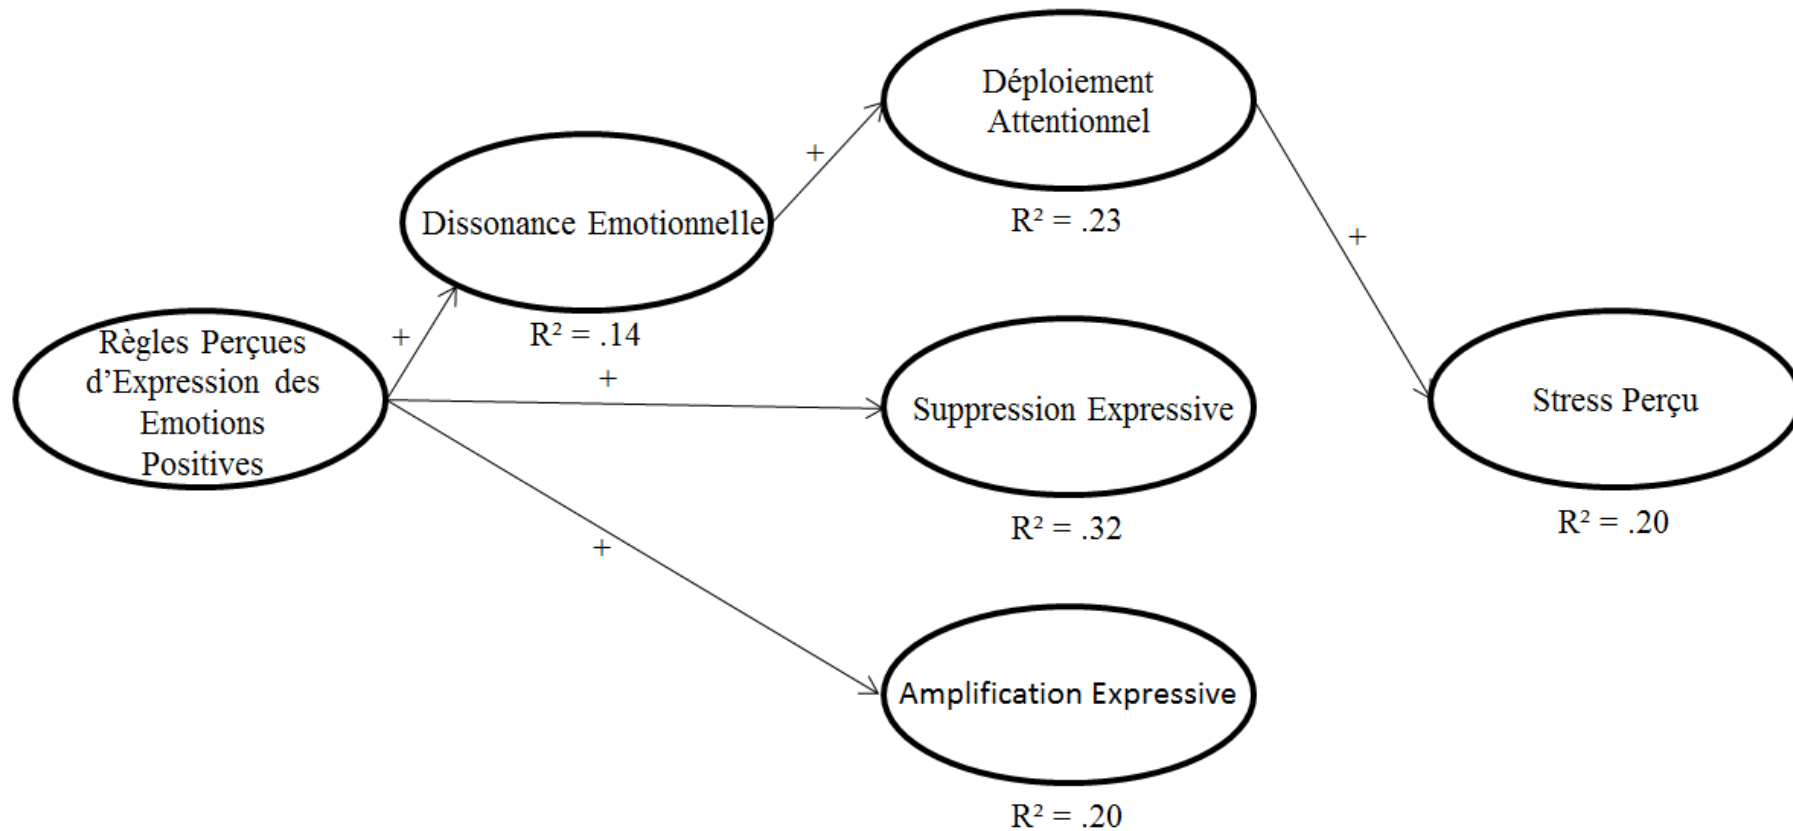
Déploiement Attentionnel

$R^2 = .23$

+

Dissonance Emotionnelle

$R^2 = .14$

+

Règles Perçues d'Expression des Emotions Positives

+

Suppression Expressive

$R^2 = .32$

+

Stress Perçu

$R^2 = .20$

+

Amplification Expressive

$R^2 = .20$